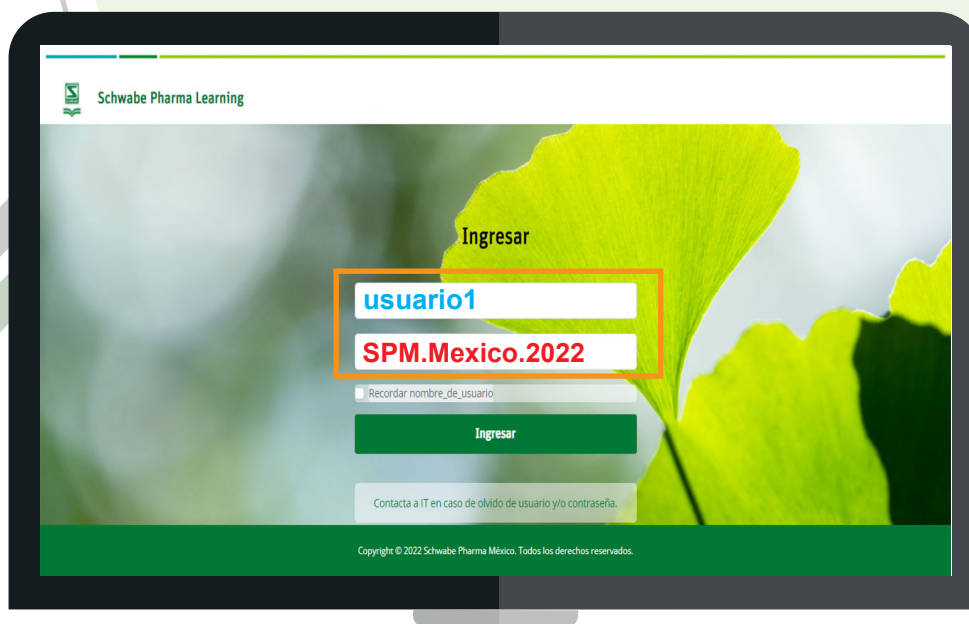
Schwabe Pharma Learning

Ingresar

usuario1

SPM.Mexico.2022

Recordar nombre_de_usuario

Ingresar

Contacta a IT en caso de olvido de usuario y/o contraseña.

Copyright © 2022 Schwabe Pharma México. Todos los derechos reservados.